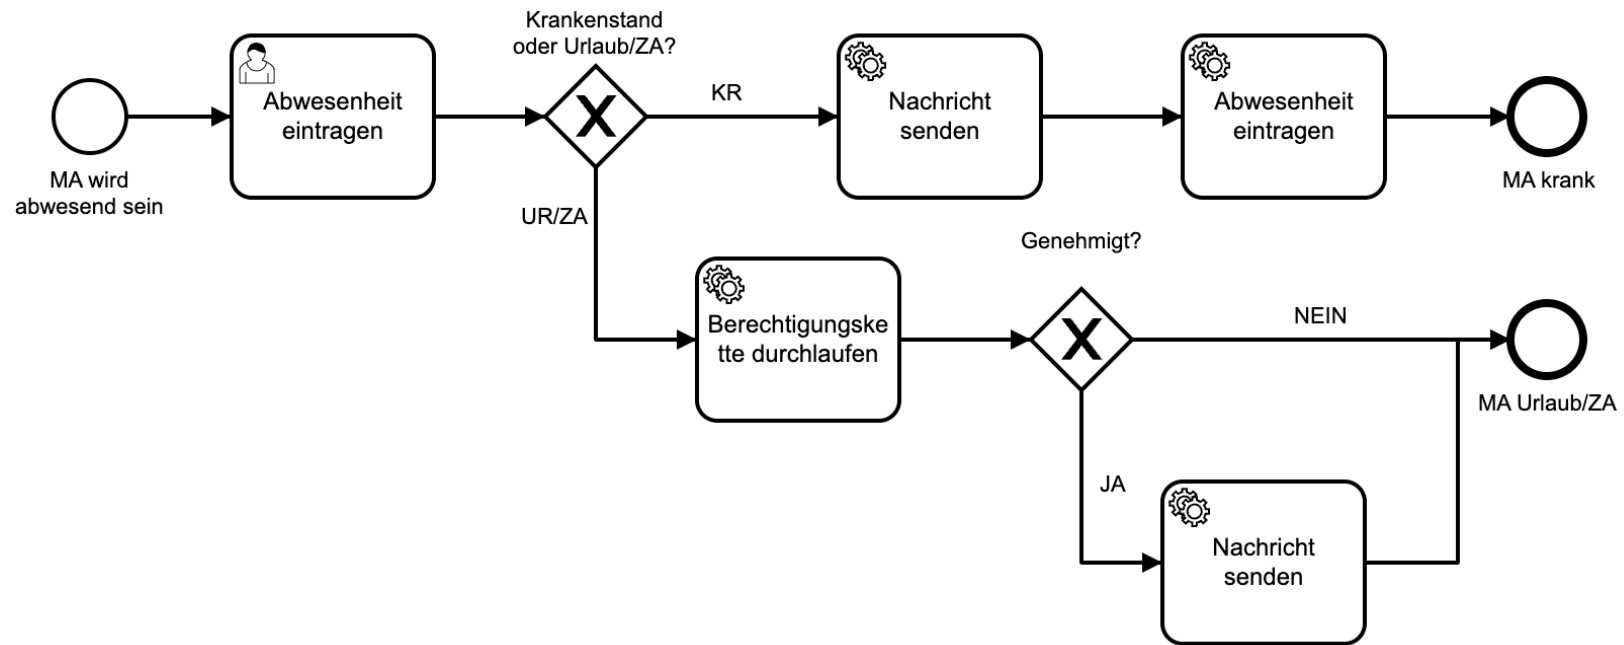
MA wird abwesend sein

Abwesenheit eintragen

Krankenstand oder Urlaub/ZA?

X

KR

Nachricht senden

Abwesenheit eintragen

MA krank

UR/ZA

Berechtigungskette durchlaufen

Genehmigt?

X

NEIN

MA Urlaub/ZA

JA

Nachricht senden